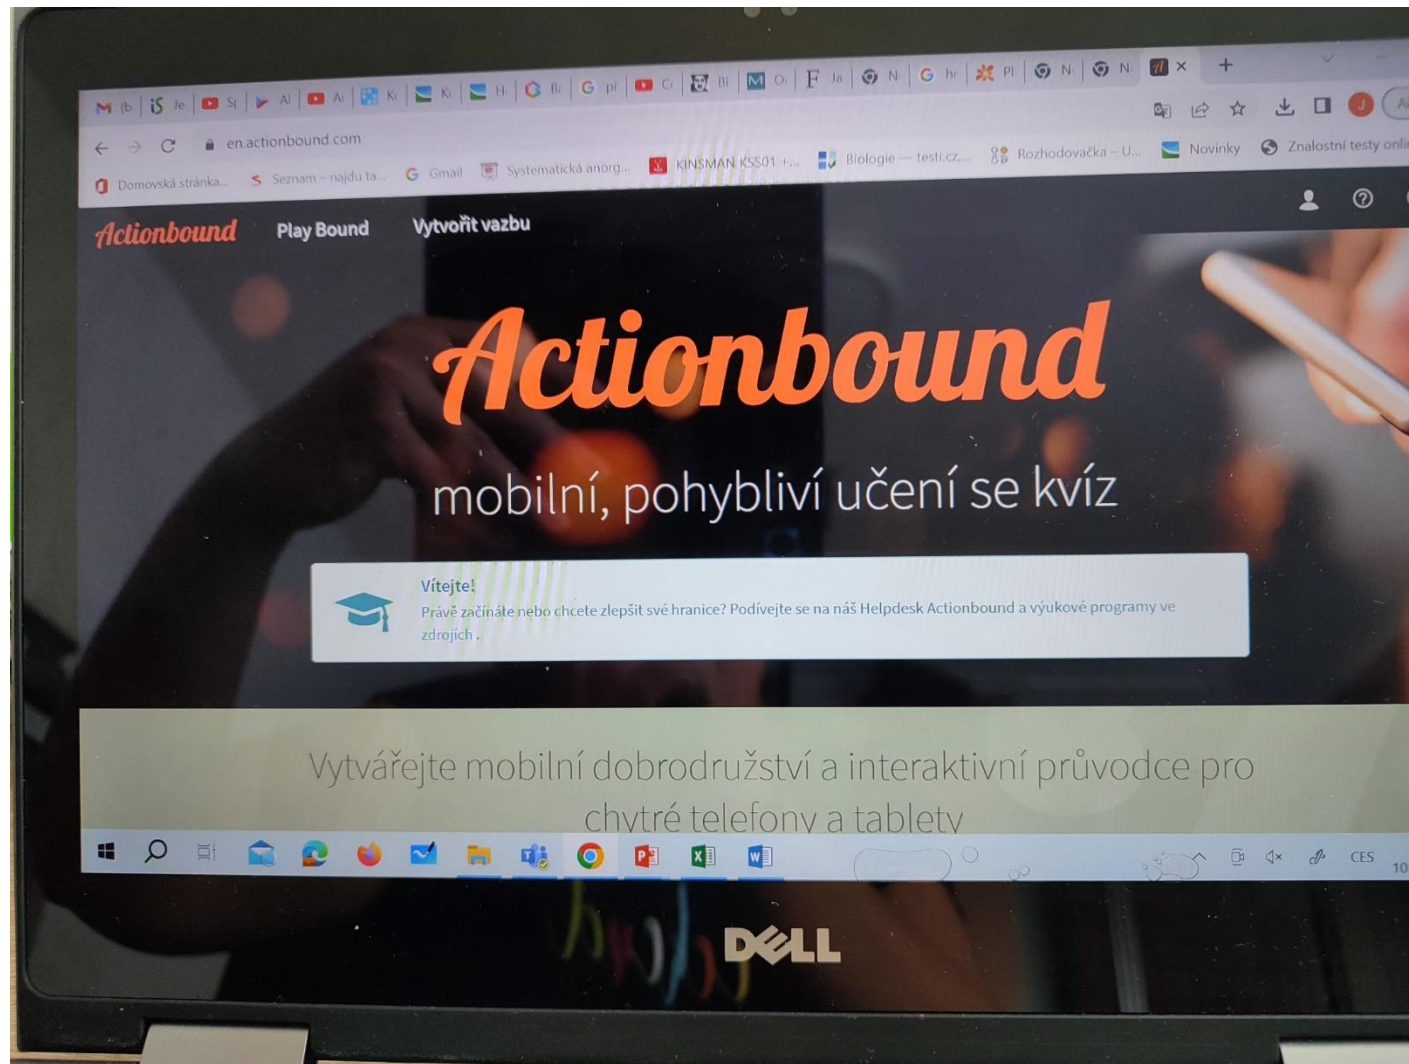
(b Je Sj Al Al Kı Kı H Bı pí Cı Bı O Ja N hı Pl N N ×

en.actionbound.com

Domovská stránka... Seznam – najdu ta... Gmail Systematická anorg... KINSMAN KSS01 -... Biologie — testi.cz... Rozhodovačka – U... Novinky Znalostní testy onl

Actionbound Play Bound Vytvořit vazbu

Actionbound

mobilní, pohybliví učení se kvíz

Vítejte!
Právě začínáte nebo chcete zlepšit své hranice? Podívejte se na náš Helpdesk Actionbound a výukové programy ve zdrojích .

Vytvářejte mobilní dobrodružství a interaktivní průvodce pro chytré telefony a tablety

CES 10

DELL